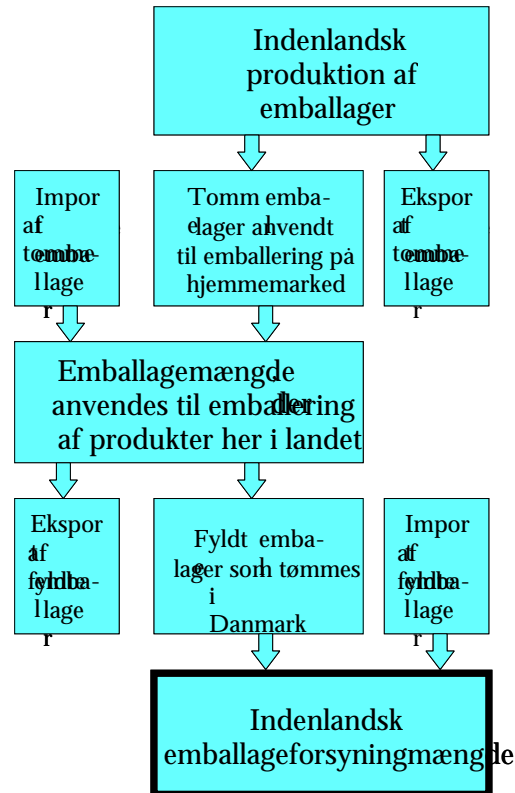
Indenlandsk produktion af emballager

Import af tomme emballager

Tomme emballager anvendt til emballering på hjemmemarked

Eksport af tomme emballager

Emballagemængde anvendes til emballering af produkter her i landet

Eksport af fyldte emballager

Fyldte emballager som tømmes i Danmark

Import af fyldte emballager

Indenlandsk emballageforsyningmængde